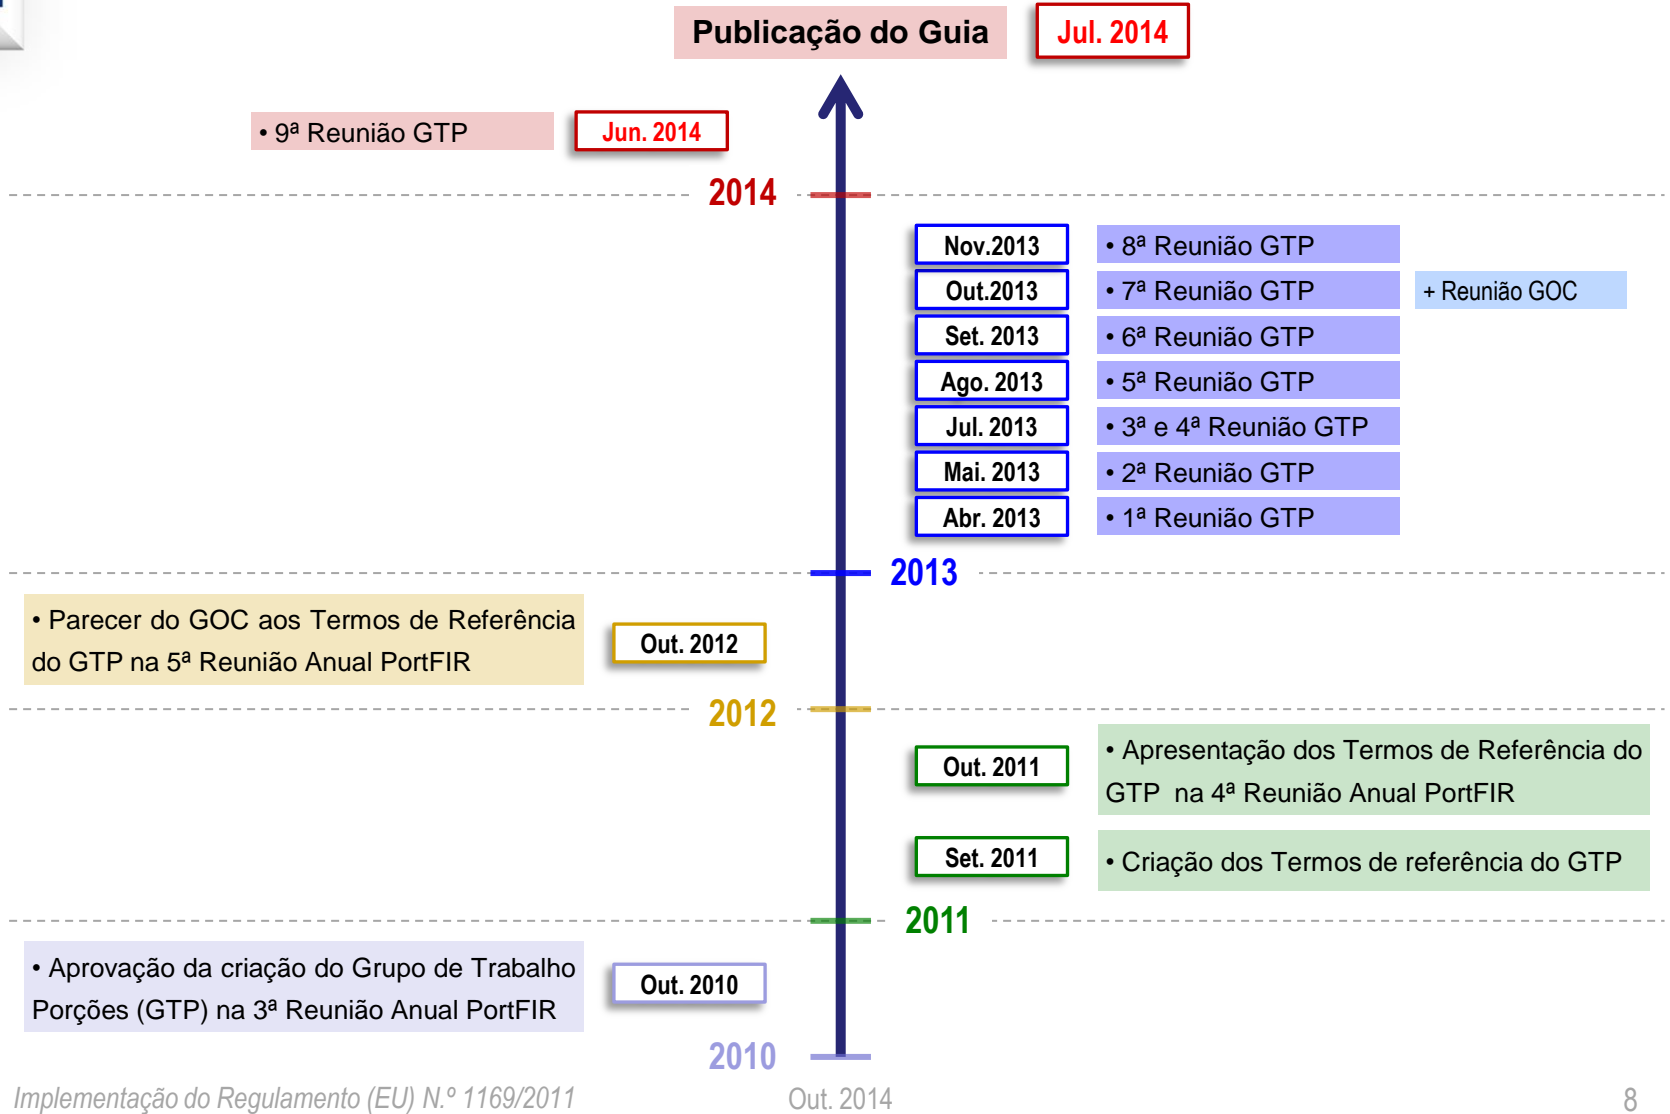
Publicação do Guia

Jul. 2014

• 9ª Reunião GTP

Jun. 2014

2014

Nov.2013

• 8ª Reunião GTP

Out.2013

• 7ª Reunião GTP

+ Reunião GOC

Set. 2013

• 6ª Reunião GTP

Ago. 2013

• 5ª Reunião GTP

Jul. 2013

• 3ª e 4ª Reunião GTP

Mai. 2013

• 2ª Reunião GTP

Abr. 2013

• 1ª Reunião GTP

2013

• Parecer do GOC aos Termos de Referência do GTP na 5ª Reunião Anual PortFIR

Out. 2012

2012

Out. 2011

• Apresentação dos Termos de Referência do GTP na 4ª Reunião Anual PortFIR

Set. 2011

• Criação dos Termos de referência do GTP

2011

• Aprovação da criação do Grupo de Trabalho Porções (GTP) na 3ª Reunião Anual PortFIR

Out. 2010

2010

Implementação do Regulamento (EU) N.º 1169/2011

Out. 2014

8